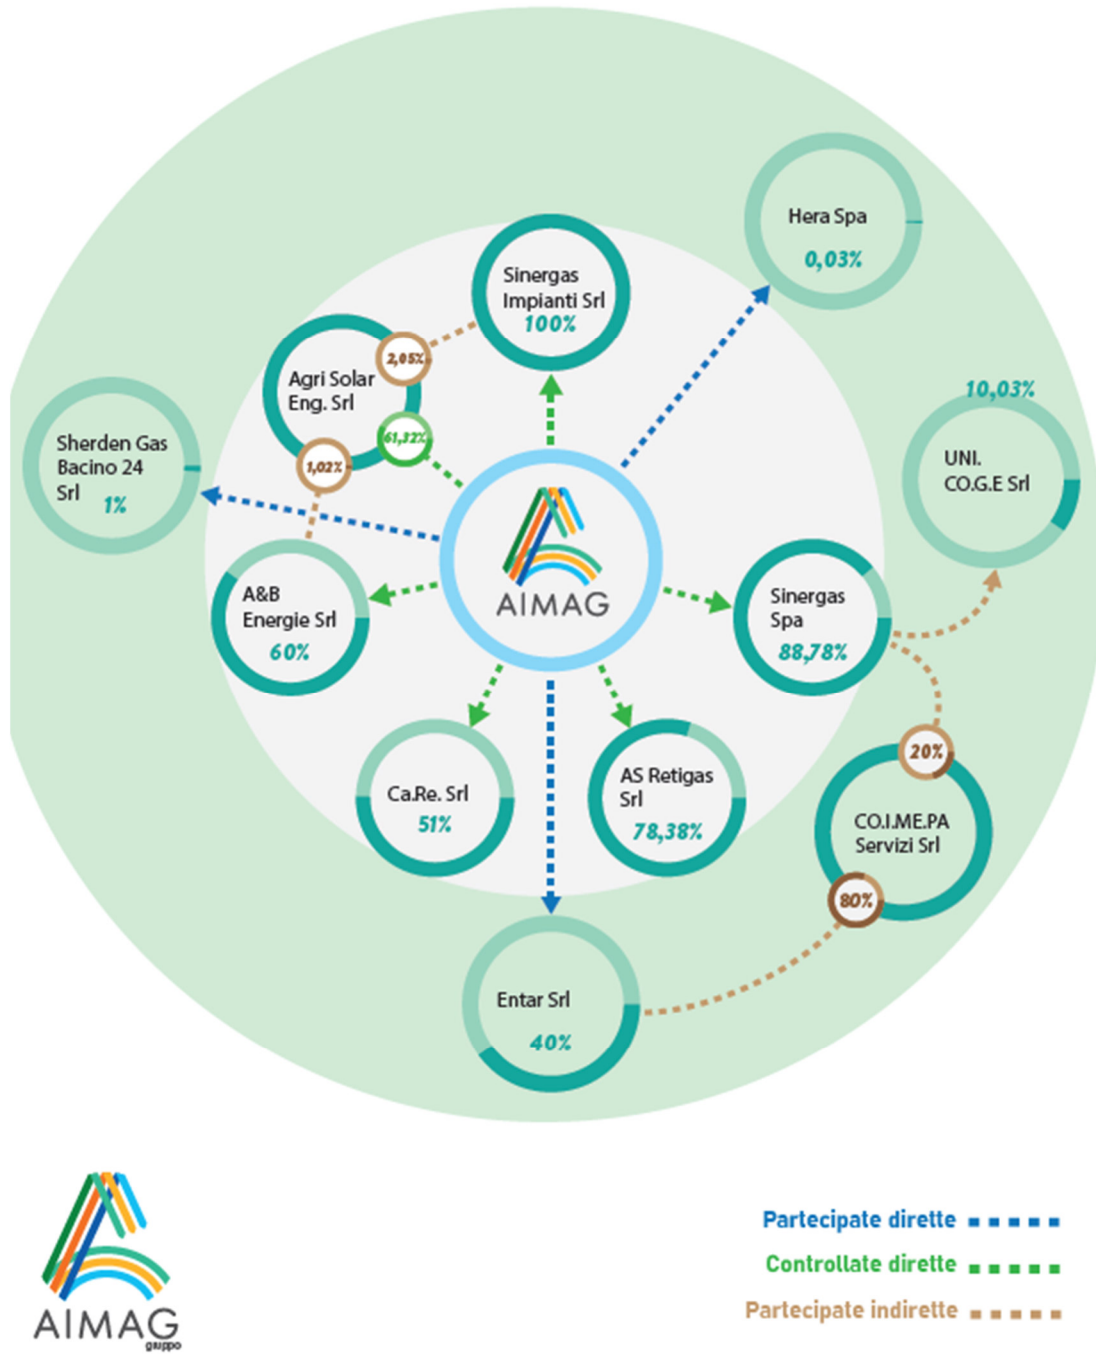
Hera Spa
0,03%

Sinergas Impianti Srl
100%

2,05%

Agri Solar Eng. Srl

61,32%

1,02%

Sherden Gas Bacino 24 Srl
1%

10,03%

UNI. CO.G.E Srl

AIMAG

A&B Energie Srl
60%

Sinergas Spa
88,78%

20%

Ca.Re. Srl
51%

AS Retigas Srl
78,38%

CO.I.ME.PA Servizi Srl

80%

Entar Srl
40%

AIMAG
gruppo

Partecipate dirette
Controllate dirette
Partecipate indirette